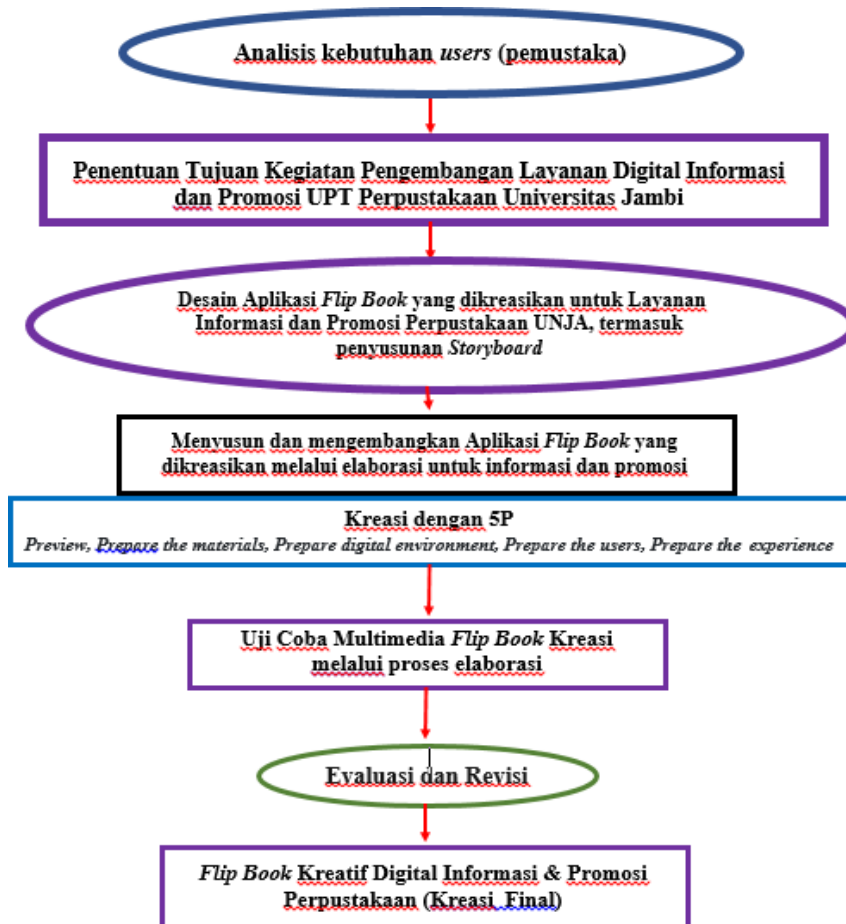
Analisis kebutuhan *users* (pemustaka)

Penentuan Tujuan Kegiatan Pengembangan Layanan Digital Informasi dan Promosi UPT Perpustakaan Universitas Jambi

Desain Aplikasi *Flip Book* yang dikreasikan untuk Layanan Informasi dan Promosi Perpustakaan UNJA, termasuk penyusunan *Storyboard*

Menyusun dan mengembangkan Aplikasi *Flip Book* yang dikreasikan melalui elaborasi untuk informasi dan promosi

Kreasi dengan 5P
*Preview, Prepare the materials, Prepare digital environment, Prepare the users, Prepare the experience*

Uji Coba Multimedia *Flip Book* Kreasi melalui proses elaborasi

Evaluasi dan Revisi

*Flip Book* Kreatif Digital Informasi & Promosi Perpustakaan (Kreasi Final)